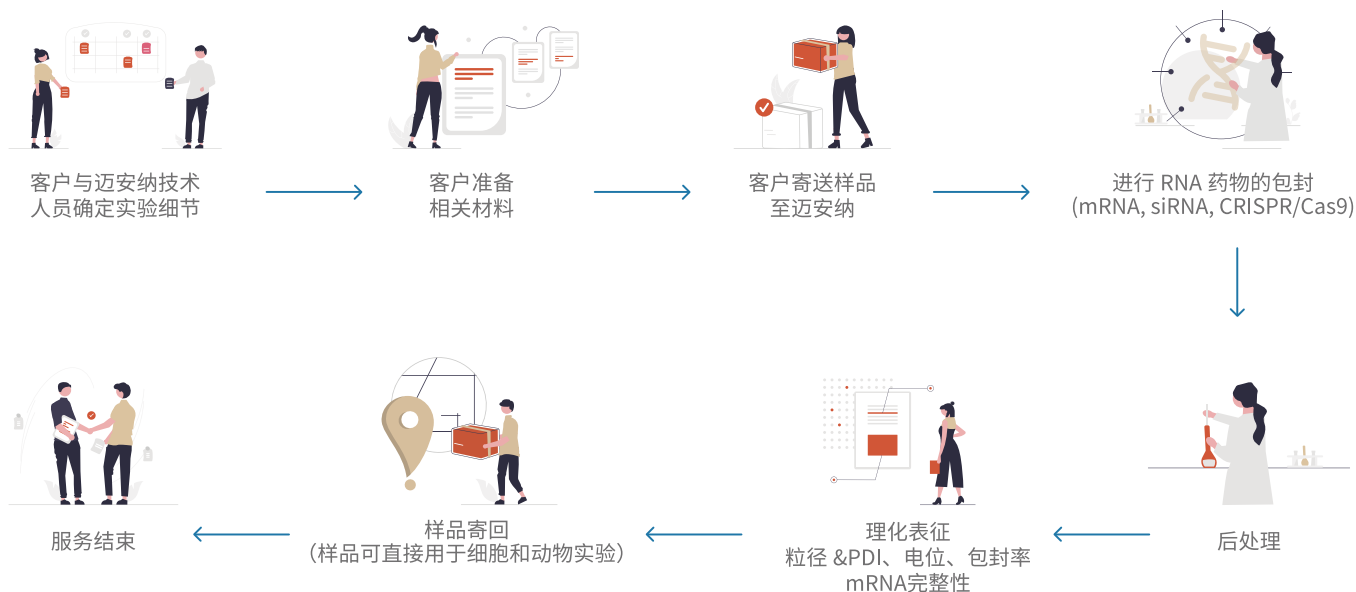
客户与迈安纳技术人员确定实验细节

客户准备相关材料

客户寄送样品至迈安纳

进行 RNA 药物的包封
(mRNA, siRNA, CRISPR/Cas9)

后处理

理化表征
粒径 &PDI、电位、包封率
mRNA完整性

样品寄回
（样品可直接用于细胞和动物实验）

服务结束